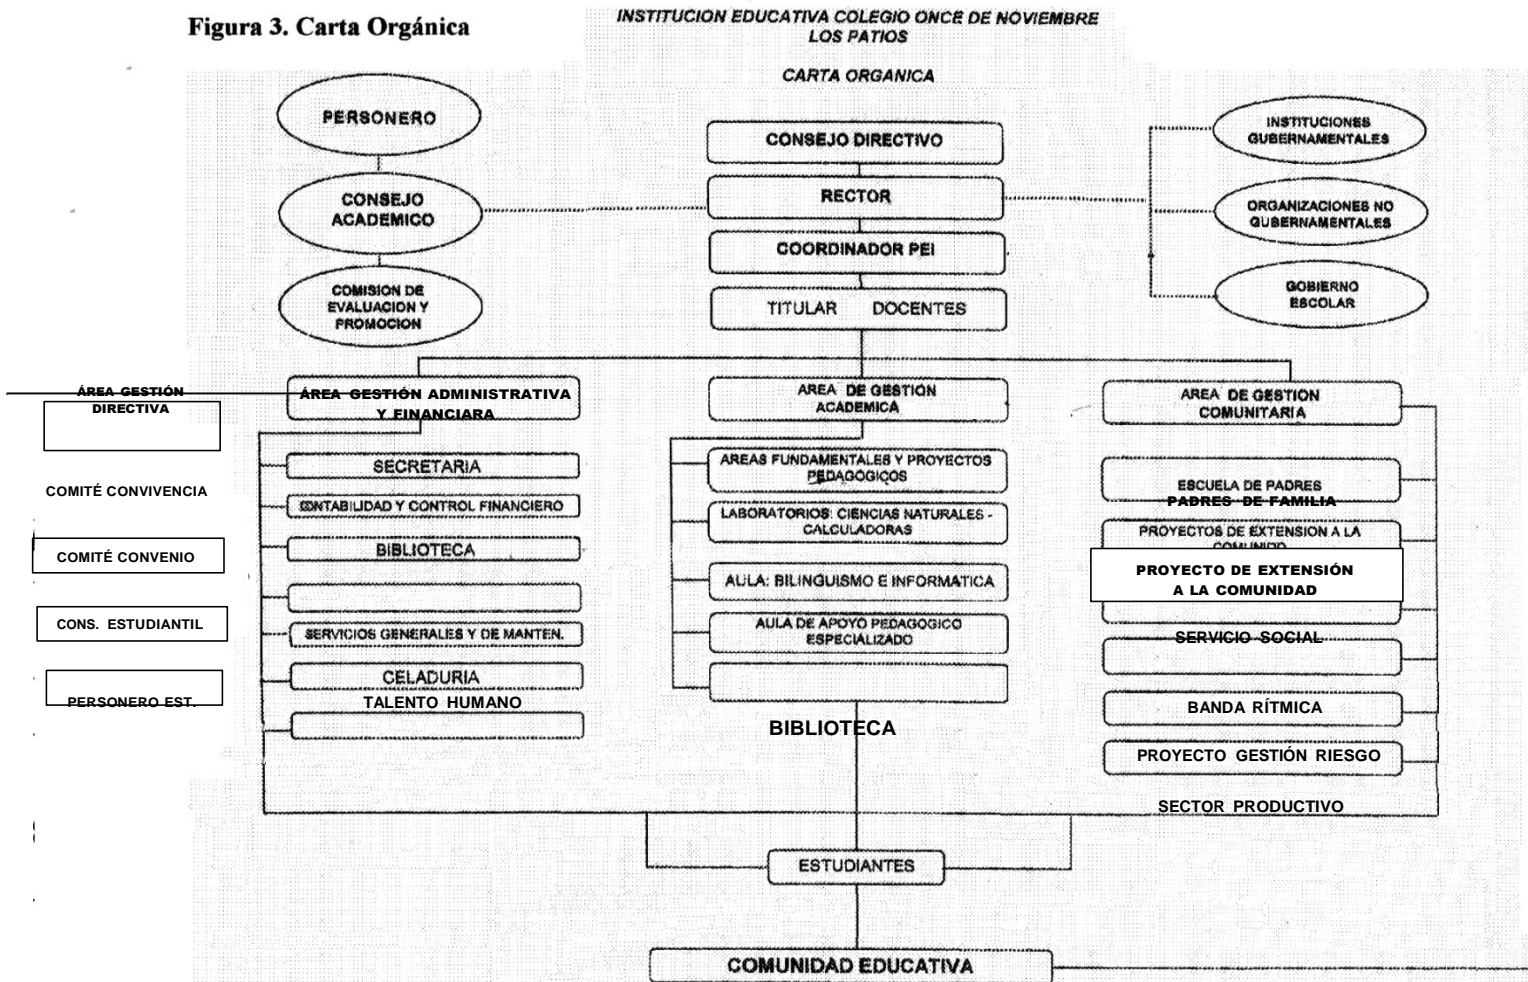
Figura 3. Carta Orgánica

INSTITUCION EDUCATIVA COLEGIO ONCE DE NOVIEMBRE
LOS PATIOS

CARTA ORGANICA

PERSONERO

CONSEJO ACADEMICO

COMISION DE EVALUACION Y PROMOCION

CONSEJO DIRECTIVO

RECTOR

COORDINADOR PEI

TITULAR DOCENTES

INSTITUCIONES GUBERNAMENTALES

ORGANIZACIONES NO GUBERNAMENTALES

GOBIERNO ESCOLAR

ÁREA GESTIÓN DIRECTIVA

COMITÉ CONVIVENCIA

COMITÉ CONVENIO

CONS. ESTUDIANTIL

PERSONERO EST.

ÁREA GESTIÓN ADMINISTRATIVA Y FINANCIARA

SECRETARIA

CONTABILIDAD Y CONTROL FINANCIERO

BIBLIOTECA

SERVICIOS GENERALES Y DE MANTEN.

CELADURIA

TALENTO HUMANO

AREA DE GESTION ACADEMICA

AREAS FUNDAMENTALES Y PROYECTOS PEDAGOGICOS

LABORATORIOS: CIENCIAS NATURALES - CALCULADORAS

AULA: BILINGUISMO E INFORMATICA

AULA DE APOYO PEDAGOGICO ESPECIALIZADO

BIBLIOTECA

AREA DE GESTION COMUNITARIA

ESCUELA DE PADRES
PADRES DE FAMILIA

PROYECTOS DE EXTENSION A LA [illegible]

PROYECTO DE EXTENSIÓN A LA COMUNIDAD

SERVICIO SOCIAL

BANDA RÍTMICA

PROYECTO GESTIÓN RIESGO

SECTOR PRODUCTIVO

ESTUDIANTES

COMUNIDAD EDUCATIVA